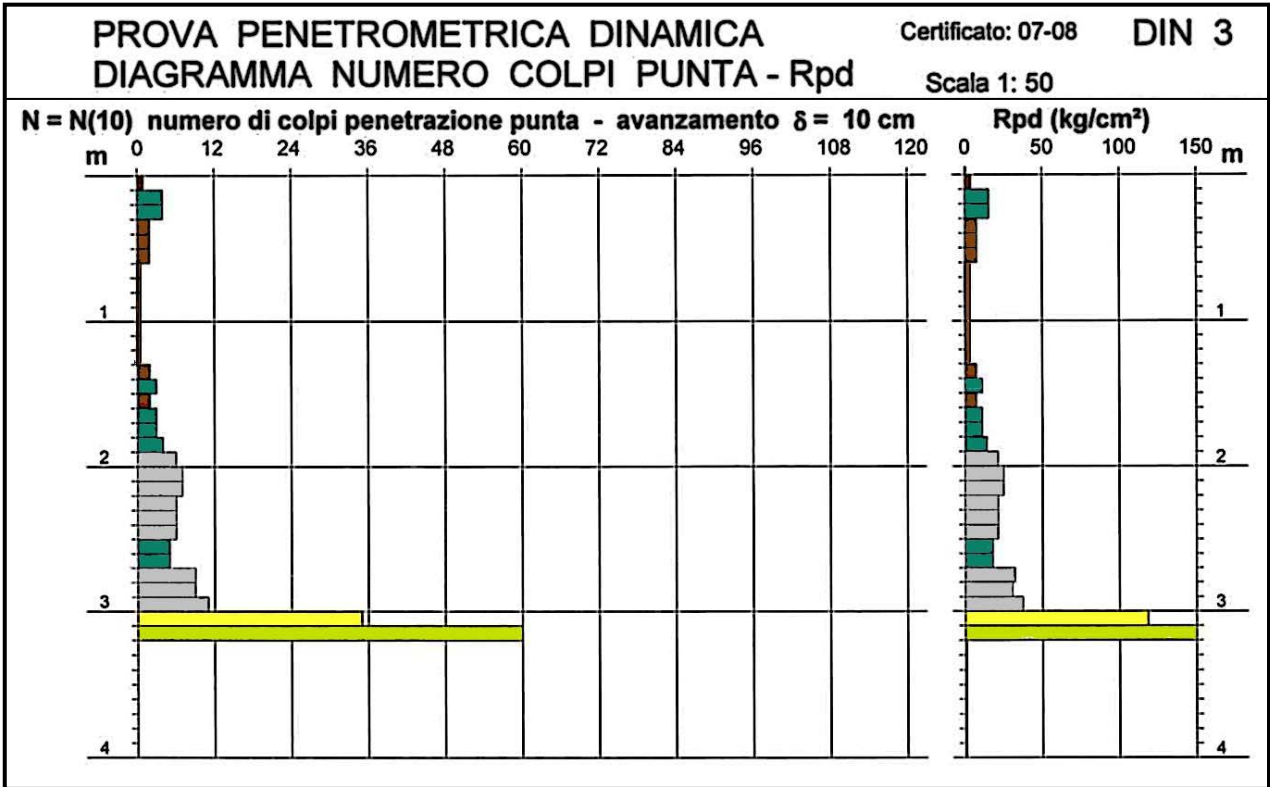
PROVA PENETROMETRICA DINAMICA
DIAGRAMMA NUMERO COLPI PUNTA - Rpd

Certificato: 07-08

DIN 3

Scala 1: 50

N = N(10) numero di colpi penetrazione punta - avanzamento $\delta$ = 10 cm

m 0 12 24 36 48 60 72 84 96 108 120

1

2

3

4

Rpd (kg/cm²)

0 50 100 150 m

1

2

3

4